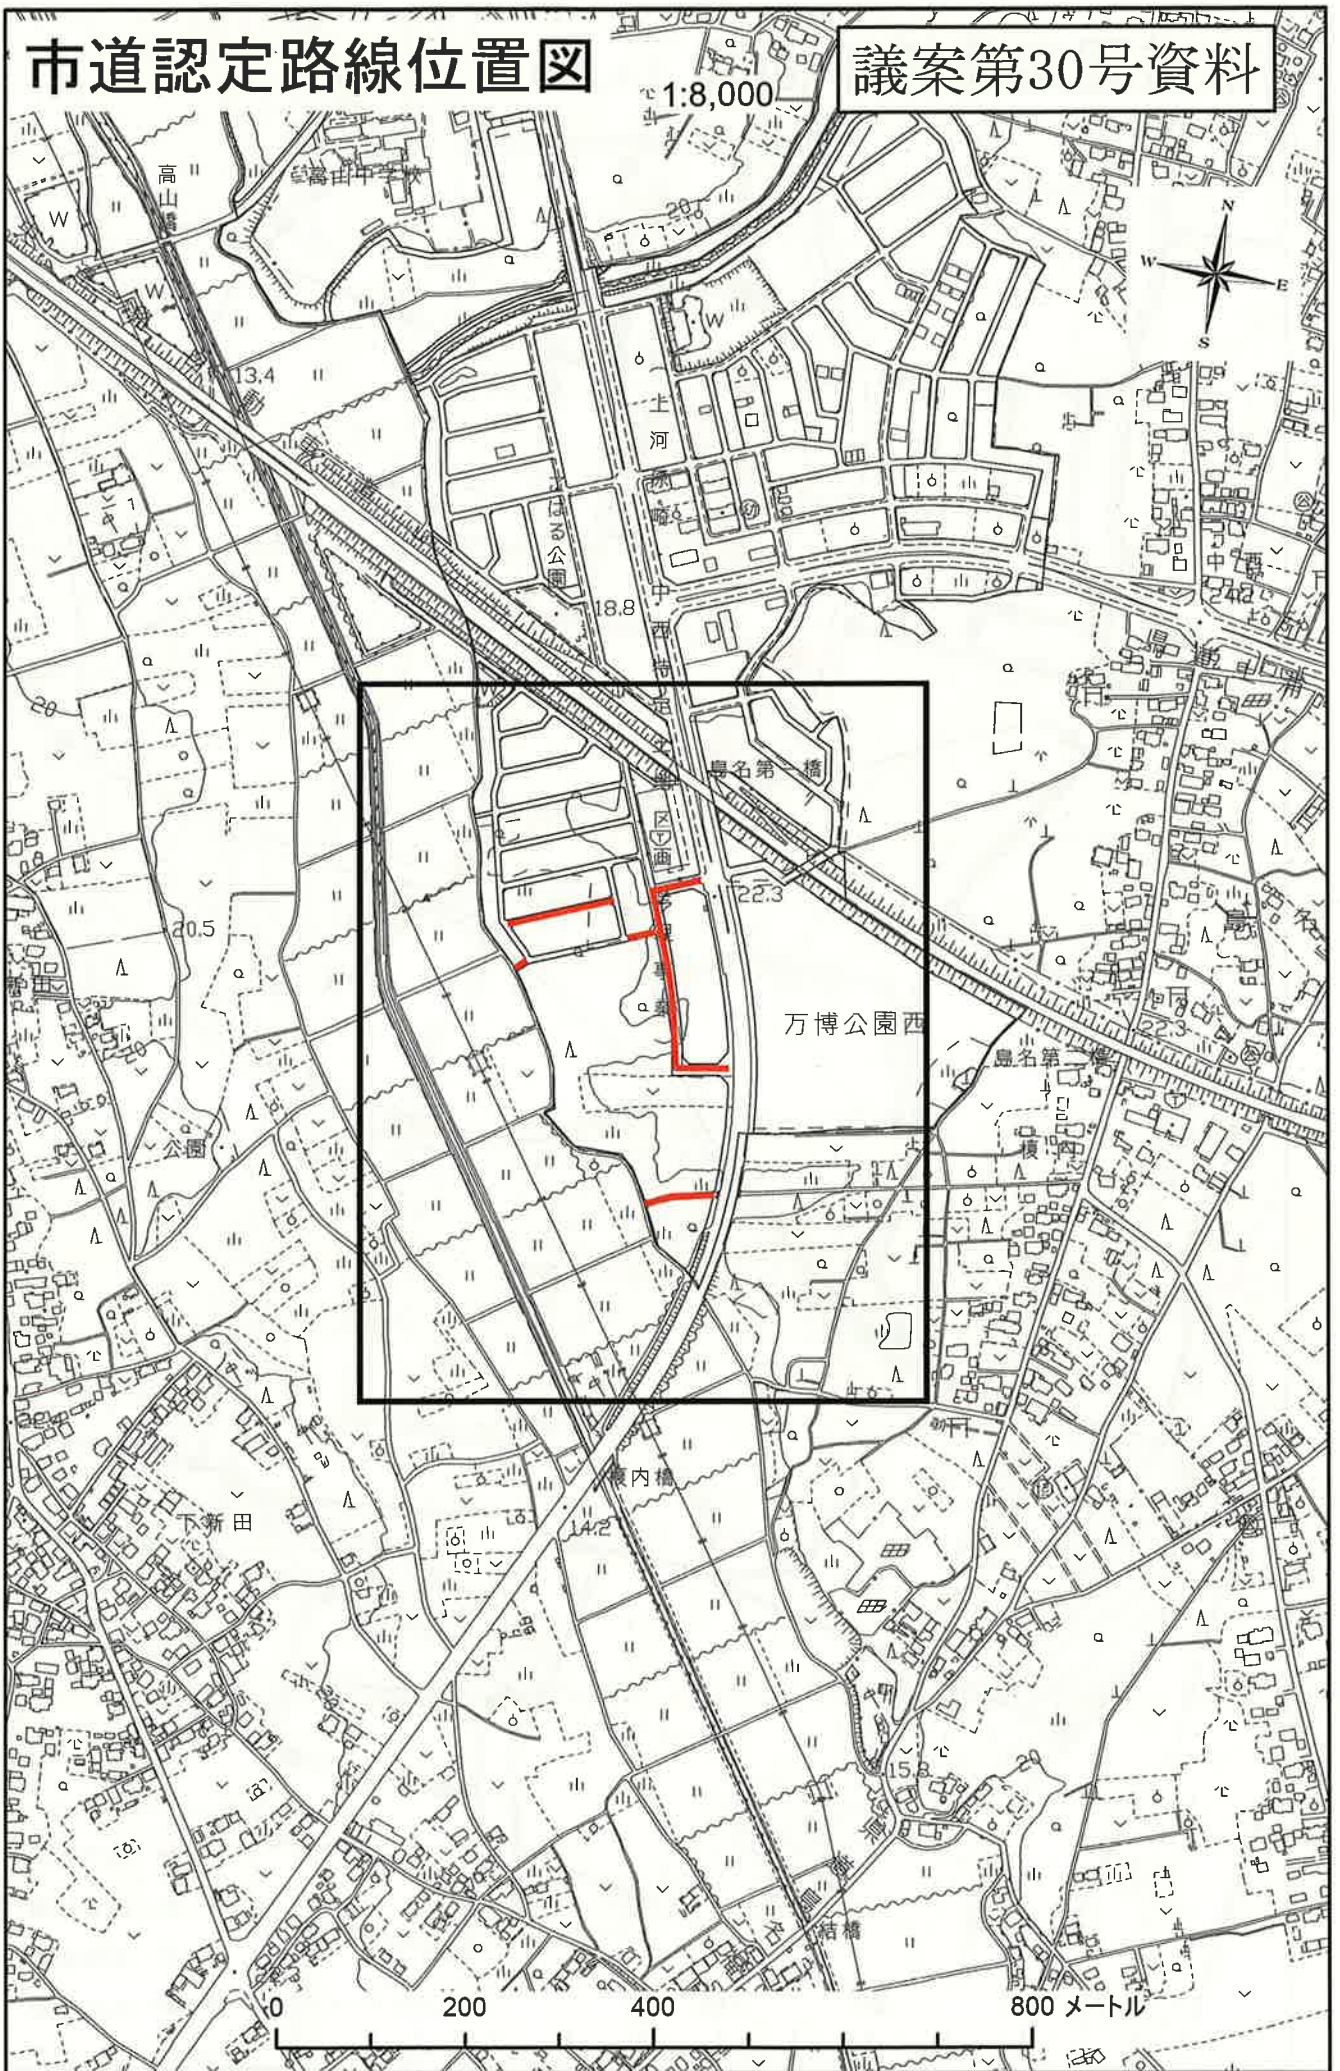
市道認定路線位置図

議案第30号資料

1:8,000

N
W
E
S

高山橋
高田中学校
13.4
20
上河原崎
はなの公園
18.8
中西地区
20.5
鳥名第一橋
22.3
万博公園西
鳥名第二橋
22.3
公園
榎内
榎内橋
下新田
14.2
15.8
結橋

0
200
400
800 メートル